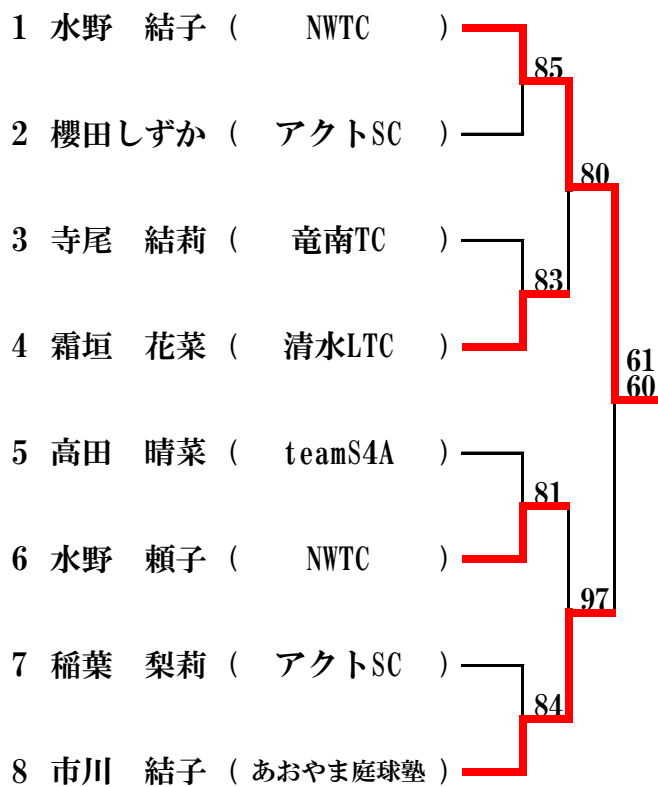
1 水野　結子（　NWTC　）
2 櫻田しずか（　アクトSC　）
3 寺尾　結莉（　竜南TC　）
4 霜垣　花菜（　清水LTC　）
5 高田　晴菜（　teamS4A　）
6 水野　頼子（　NWTC　）
7 稲葉　梨莉（　アクトSC　）
8 市川　結子（あおやま庭球塾）

85
80
83
61
60
81
97
84